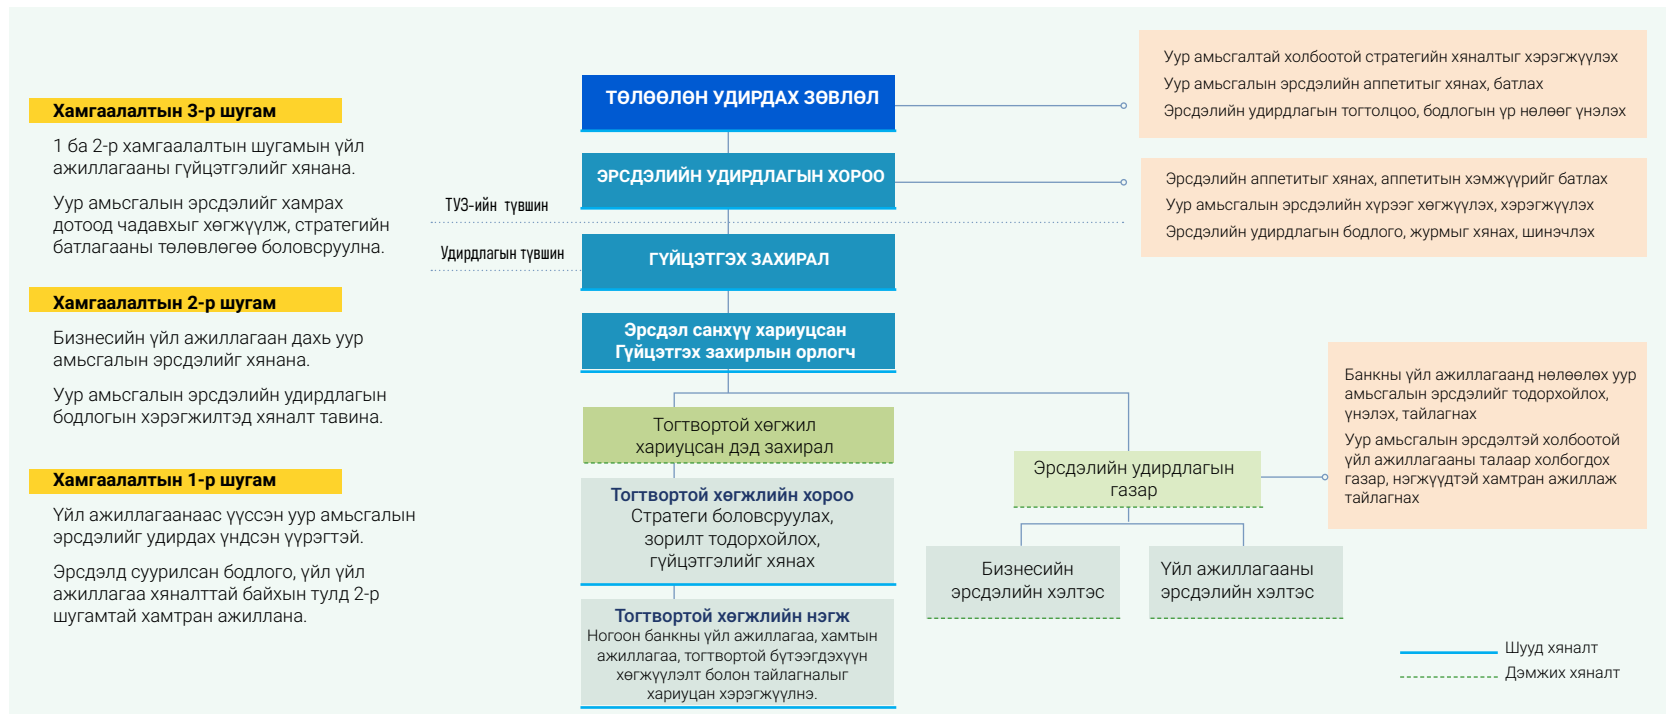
Хамгаалалтын 3-р шугам

1 ба 2-р хамгаалалтын шугамын үйл ажиллагааны гүйцэтгэлийг хянана.

Уур амьсгалын эрсдэлийг хамрах дотоод чадавхыг хөгжүүлж, стратегийн батлагааны төлөвлөгөө боловсруулна.

Хамгаалалтын 2-р шугам

Бизнесийн үйл ажиллагаан дахь уур амьсгалын эрсдэлийг хянана.

Уур амьсгалын эрсдэлийн удирдлагын бодлогын хэрэгжилтэд хяналт тавина.

Хамгаалалтын 1-р шугам

Үйл ажиллагаанаас үүссэн уур амьсгалын эрсдэлийг удирдах үндсэн үүрэгтэй.

Эрсдэлд суурилсан бодлого, үйл үйл ажиллагаа хяналттай байхын тулд 2-р шугамтай хамтран ажиллана.

ТУЗ-ийн түвшин

Удирдлагын түвшин

ТӨЛӨӨЛӨН УДИРДАХ ЗӨВЛӨЛ

ЭРСДЭЛИЙН УДИРДЛАГЫН ХОРОО

ГҮЙЦЭТГЭХ ЗАХИРАЛ

Эрсдэл санхүү хариуцсан Гүйцэтгэх захирлын орлогч

Тогтвортой хөгжил хариуцсан дэд захирал

Тогтвортой хөгжлийн хороо
Стратеги боловсруулах, зорилт тодорхойлох, гүйцэтгэлийг хянах

Тогтвортой хөгжлийн нэгж
Ногоон банкны үйл ажиллагаа, хамтын ажиллагаа, тогтвортой бүтээгдэхүүн хөгжүүлэлт болон тайлагналыг хариуцан хэрэгжүүлнэ.

Уур амьсгалтай холбоотой стратегийн хяналтыг хэрэгжүүлэх
Уур амьсгалын эрсдэлийн аппетитыг хянах, батлах
Эрсдэлийн удирдлагын тогтолцоо, бодлогын үр нөлөөг үнэлэх

Эрсдэлийн аппетитыг хянах, аппетитын хэмжүүрийг батлах
Уур амьсгалын эрсдэлийн хүрээг хөгжүүлэх, хэрэгжүүлэх
Эрсдэлийн удирдлагын бодлого, журмыг хянах, шинэчлэх

Банкны үйл ажиллагаанд нөлөөлөх уур амьсгалын эрсдэлийг тодорхойлох, үнэлэх, тайлагнах
Уур амьсгалын эрсдэлтэй холбоотой үйл ажиллагааны талаар холбогдох газар, нэгжүүдтэй хамтран ажиллаж тайлагнах

Эрсдэлийн удирдлагын газар

Бизнесийн эрсдэлийн хэлтэс

Үйл ажиллагааны эрсдэлийн хэлтэс

Шууд хяналт
Дэмжих хяналт